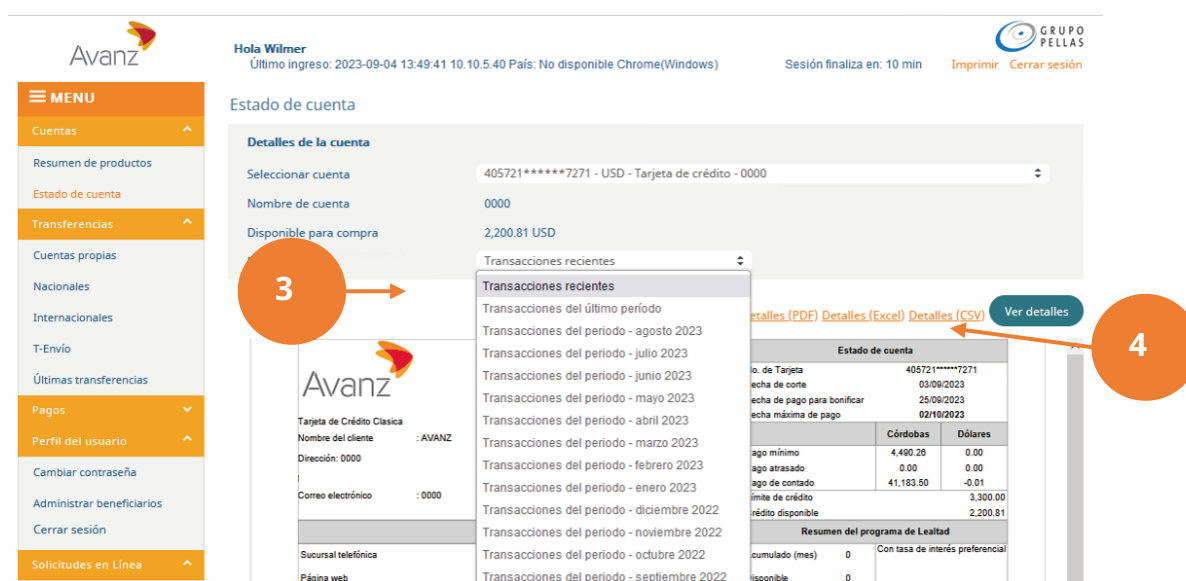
Avanz

Hola Wilmer
Último ingreso: 2023-09-04 13:49:41 10.10.5.40 País: No disponible Chrome(Windows)

Sesión finaliza en: 10 min

GRUPO PELLAS

Imprimir Cerrar sesión

MENU

Cuentas
Resumen de productos
Estado de cuenta
Transferencias
Cuentas propias
Nacionales
Internacionales
T-Envío
Últimas transferencias
Pagos
Perfil del usuario
Cambiar contraseña
Administrar beneficiarios
Cerrar sesión
Solicitudes en Línea

Estado de cuenta

Detalles de la cuenta

Seleccionar cuenta 405721******7271 - USD - Tarjeta de crédito - 0000
Nombre de cuenta 0000
Disponible para compra 2,200.81 USD
Transacciones recientes

3

Transacciones recientes
Transacciones del último período
Transacciones del periodo - agosto 2023
Transacciones del periodo - julio 2023
Transacciones del periodo - junio 2023
Transacciones del periodo - mayo 2023
Transacciones del periodo - abril 2023
Transacciones del periodo - marzo 2023
Transacciones del periodo - febrero 2023
Transacciones del periodo - enero 2023
Transacciones del periodo - diciembre 2022
Transacciones del periodo - noviembre 2022
Transacciones del periodo - octubre 2022
Transacciones del periodo - septiembre 2022

etalles (PDF) Detalles (Excel) Detalles (CSV) Ver detalles

4

Avanz

Tarjeta de Crédito Clasica
Nombre del cliente : AVANZ
Dirección: 0000
Correo electrónico : 0000

Sucursal telefónica
Página web

Estado de cuenta
lo. de Tarjeta 405721******7271
echa de corte 03/09/2023
echa de pago para bonificar 25/09/2023
echa máxima de pago 02/10/2023

| | Córdobas | Dólares |
|---|---|---|
| ago mínimo | 4,490.26 | 0.00 |
| ago atrasado | 0.00 | 0.00 |
| ago de contado | 41,183.50 | -0.01 |
| ímite de crédito | | 3,300.00 |
| rédito disponible | | 2,200.81 |

Resumen del programa de Lealtad
cumulado (mes) 0
isponible 0
Con tasa de interés preferencial